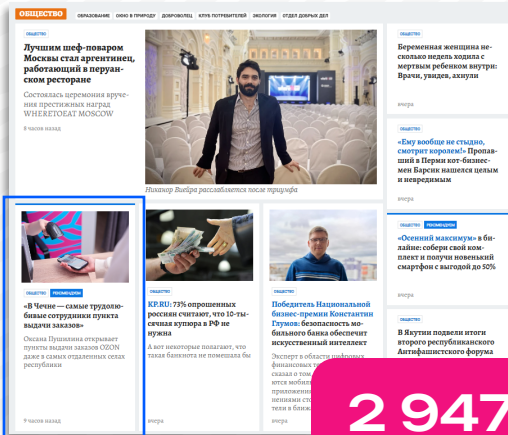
ОБЩЕСТВО ОБРАЗОВАНИЕ ОКНО В ПРИРОДУ ДОБРОВОЛЕЦ КЛУБ ПОТРЕБИТЕЛЕЙ ЭКОЛОГИЯ ОТДЕЛ ДОБРЫХ ДЕЛ

ОБЩЕСТВО

Лучшим шеф-поваром Москвы стал аргентинец, работающий в перуанском ресторане

Состоялась церемония вручения престижных наград WHERETOEAT MOSCOW

9 часов назад

Николас Вибера расслабляется после триумфа

ОБЩЕСТВО

Беременная женщина несколько недель ходила с мертвым ребенком внутри: Врачи, увидев, ахнули

вчера

ОБЩЕСТВО

«Ему вообще не стыдно, смотрит королем!» Пропавший в Перми кот-бизнесмен Барсик нашелся целым и невредимым

вчера

ОБЩЕСТВО РЕКОМЕНДУЕМ

«Осенний максимум» в билайне: собери свой комплект и получи новенький смартфон с выгодой до 50%

вчера

ОБЩЕСТВО

В Якутии подвели итоги второго республиканского Антифашистского форума

ОБЩЕСТВО РЕКОМЕНДУЕМ

«В Чечне — самые трудолюбивые сотрудники пункта выдачи заказов»

Оксана Пушкина открывает пункты выдачи заказов OZON даже в самых отдаленных селах республики

9 часов назад

ОБЩЕСТВО

KP.RU: 73% опрошенных россиян считают, что 10-тысячная купюра в РФ не нужна

А вот некоторые полагают, что такая банкнота не помешала бы

вчера

ОБЩЕСТВО

Победитель Национальной бизнес-премии Константин Глумов: безопасность мобильного банка обеспечит искусственный интеллект

Эксперт в области цифровых финансовых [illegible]

вчера

2 947